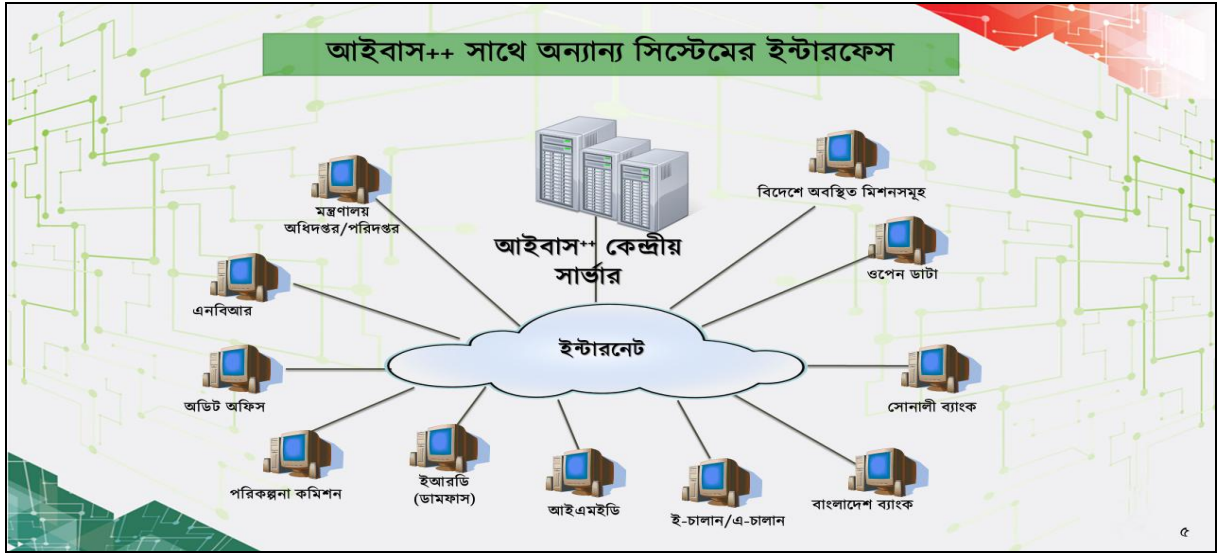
আইবাস++ সাথে অন্যান্য সিস্টেমের ইন্টারফেস

মন্ত্রণালয় অধিদপ্তর/পরিদপ্তর

আইবাস$^{++}$ কেন্দ্রীয় সার্ভার

বিদেশে অবস্থিত মিশনসমূহ

ওপেন ডাটা

এনবিআর

ইন্টারনেট

অডিট অফিস

সোনালী ব্যাংক

পরিকল্পনা কমিশন

ইআরডি (ডামফাস)

আইএমইডি

ই-চালান/এ-চালান

বাংলাদেশ ব্যাংক

৫